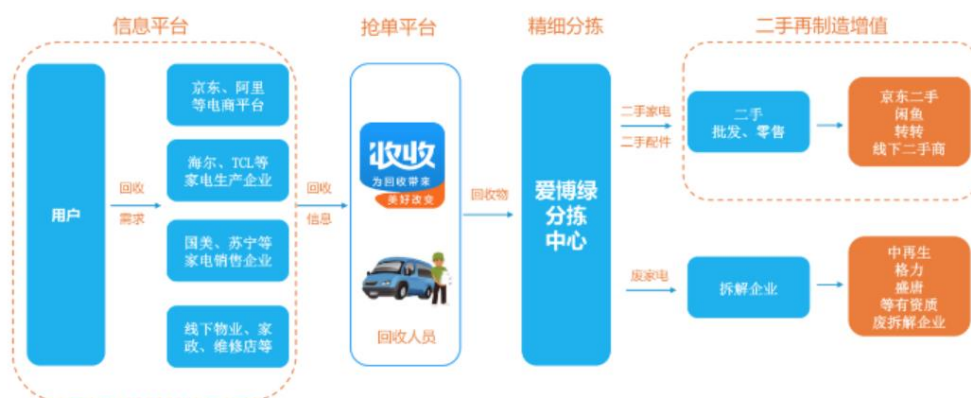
信息平台

用户

回收

需求

京东、阿里等电商平台

海尔、TCL等家电生产企业

国美、苏宁等家电销售企业

线下物业、家政、维修店等

回收

信息

抢单平台

收收

为回收带来

美好改变

回收人员

回收物

精细分拣

爱博绿分拣中心

二手家电

二手配件

废家电

二手再制造增值

二手
批发、零售

京东二手
闲鱼
转转
线下二手商

拆解企业

中再生
格力
盛唐
等有资质
废拆解企业